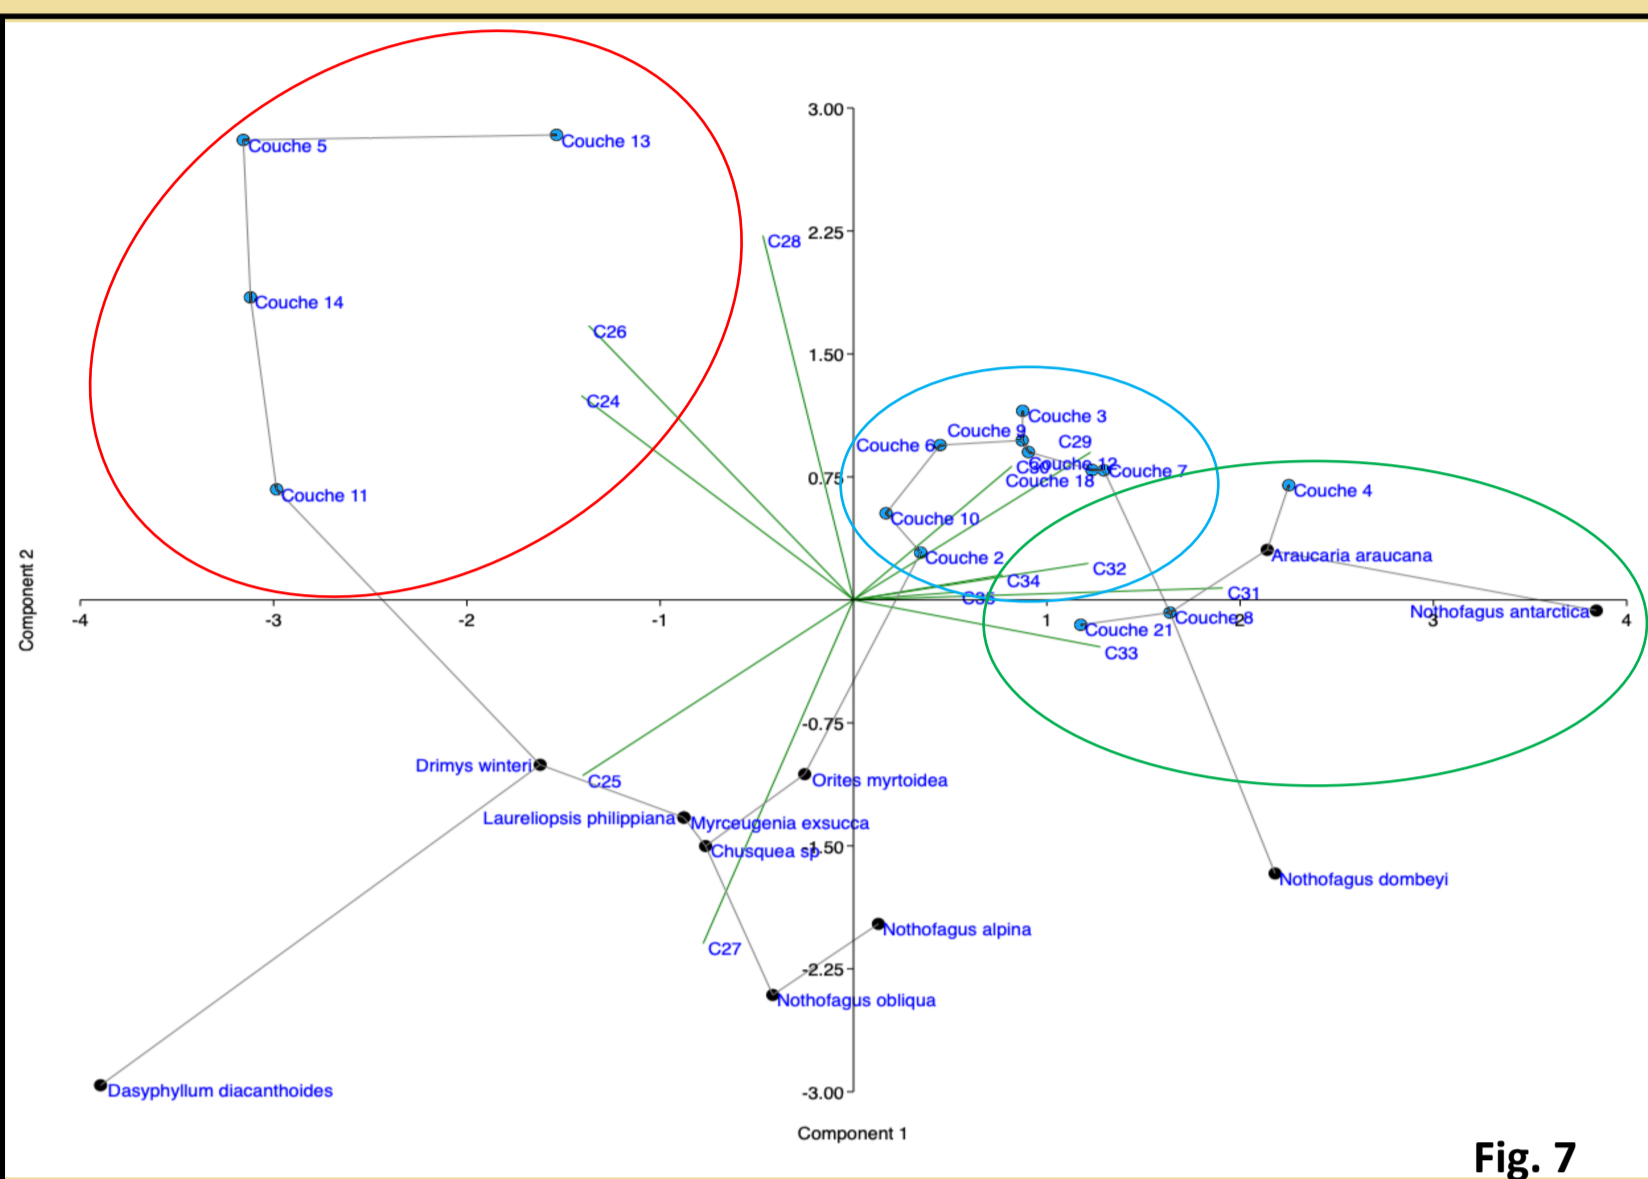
3.00
2.25
1.50
0.75
-0.75
-1.50
-2.25
-3.00
-4
-3
-2
-1
1
2
3
4
Component 2
Component 1

Couche 5
Couche 13
Couche 14
Couche 11
C28
C26
C24
Couche 3
Couche 9
Couche 6
C29
C30
Couche 12
Couche 7
Couche 18
Couche 10
Couche 2
C32
C34
C35
C31
Couche 4
Araucaria araucana
Nothofagus antarctica
Couche 21
Couche 8
C33
Drimys winteri
C25
Orites myrtoidea
Laureliopsis philippiana
Myrceugenia exsucca
Chusquea sp
Nothofagus dombeyi
Nothofagus alpina
C27
Nothofagus obliqua
Dasyphyllum diacanthoides

Fig. 7